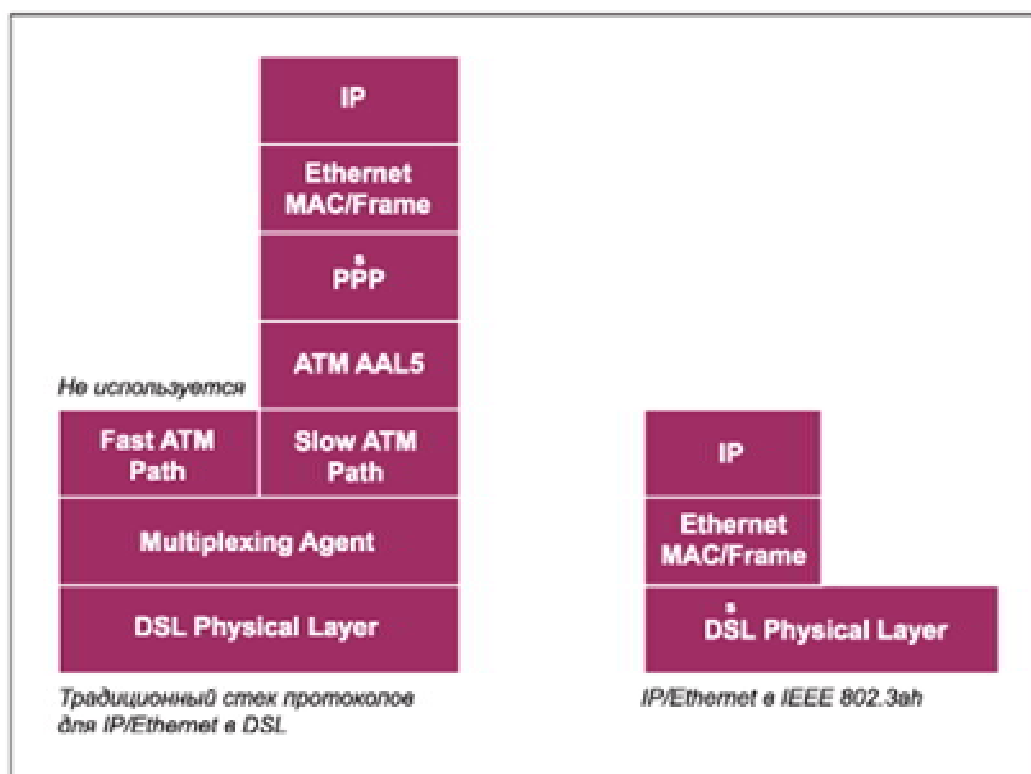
IP

Ethernet MAC/Frame

PPP

ATM AAL5

Не используется

Fast ATM Path

Slow ATM Path

Multiplexing Agent

DSL Physical Layer

Традиционный стек протоколов для IP/Ethernet в DSL

IP

Ethernet MAC/Frame

DSL Physical Layer

IP/Ethernet в IEEE 802.3ah